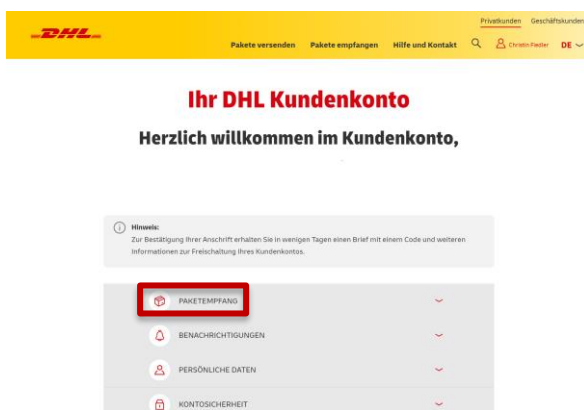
DHL

Privatkunden Geschäftskunden

Pakete versenden Pakete empfangen Hilfe und Kontakt Christin Fiedler DE

Ihr DHL Kundenkonto

Herzlich willkommen im Kundenkonto,

Hinweis:
Zur Bestätigung Ihrer Anschrift erhalten Sie in wenigen Tagen einen Brief mit einem Code und weiteren Informationen zur Freischaltung Ihres Kundenkontos.

PAKETEMPFANG

BENACHRICHTIGUNGEN

PERSÖNLICHE DATEN

KONTOSICHERHEIT